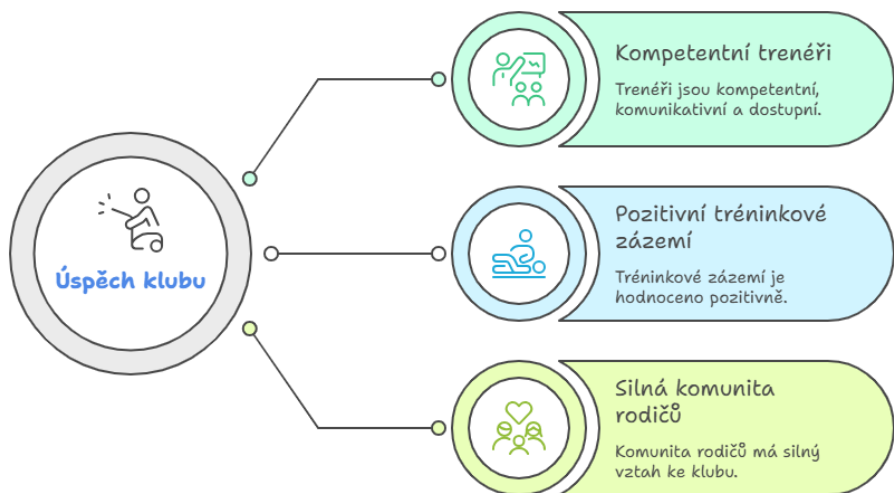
Úspěch klubu

Kompetentní trenéři

Trenéři jsou kompetentní, komunikativní a dostupní.

Pozitivní tréninkové zázemí

Tréninkové zázemí je hodnoceno pozitivně.

Silná komunita rodičů

Komunita rodičů má silný vztah ke klubu.